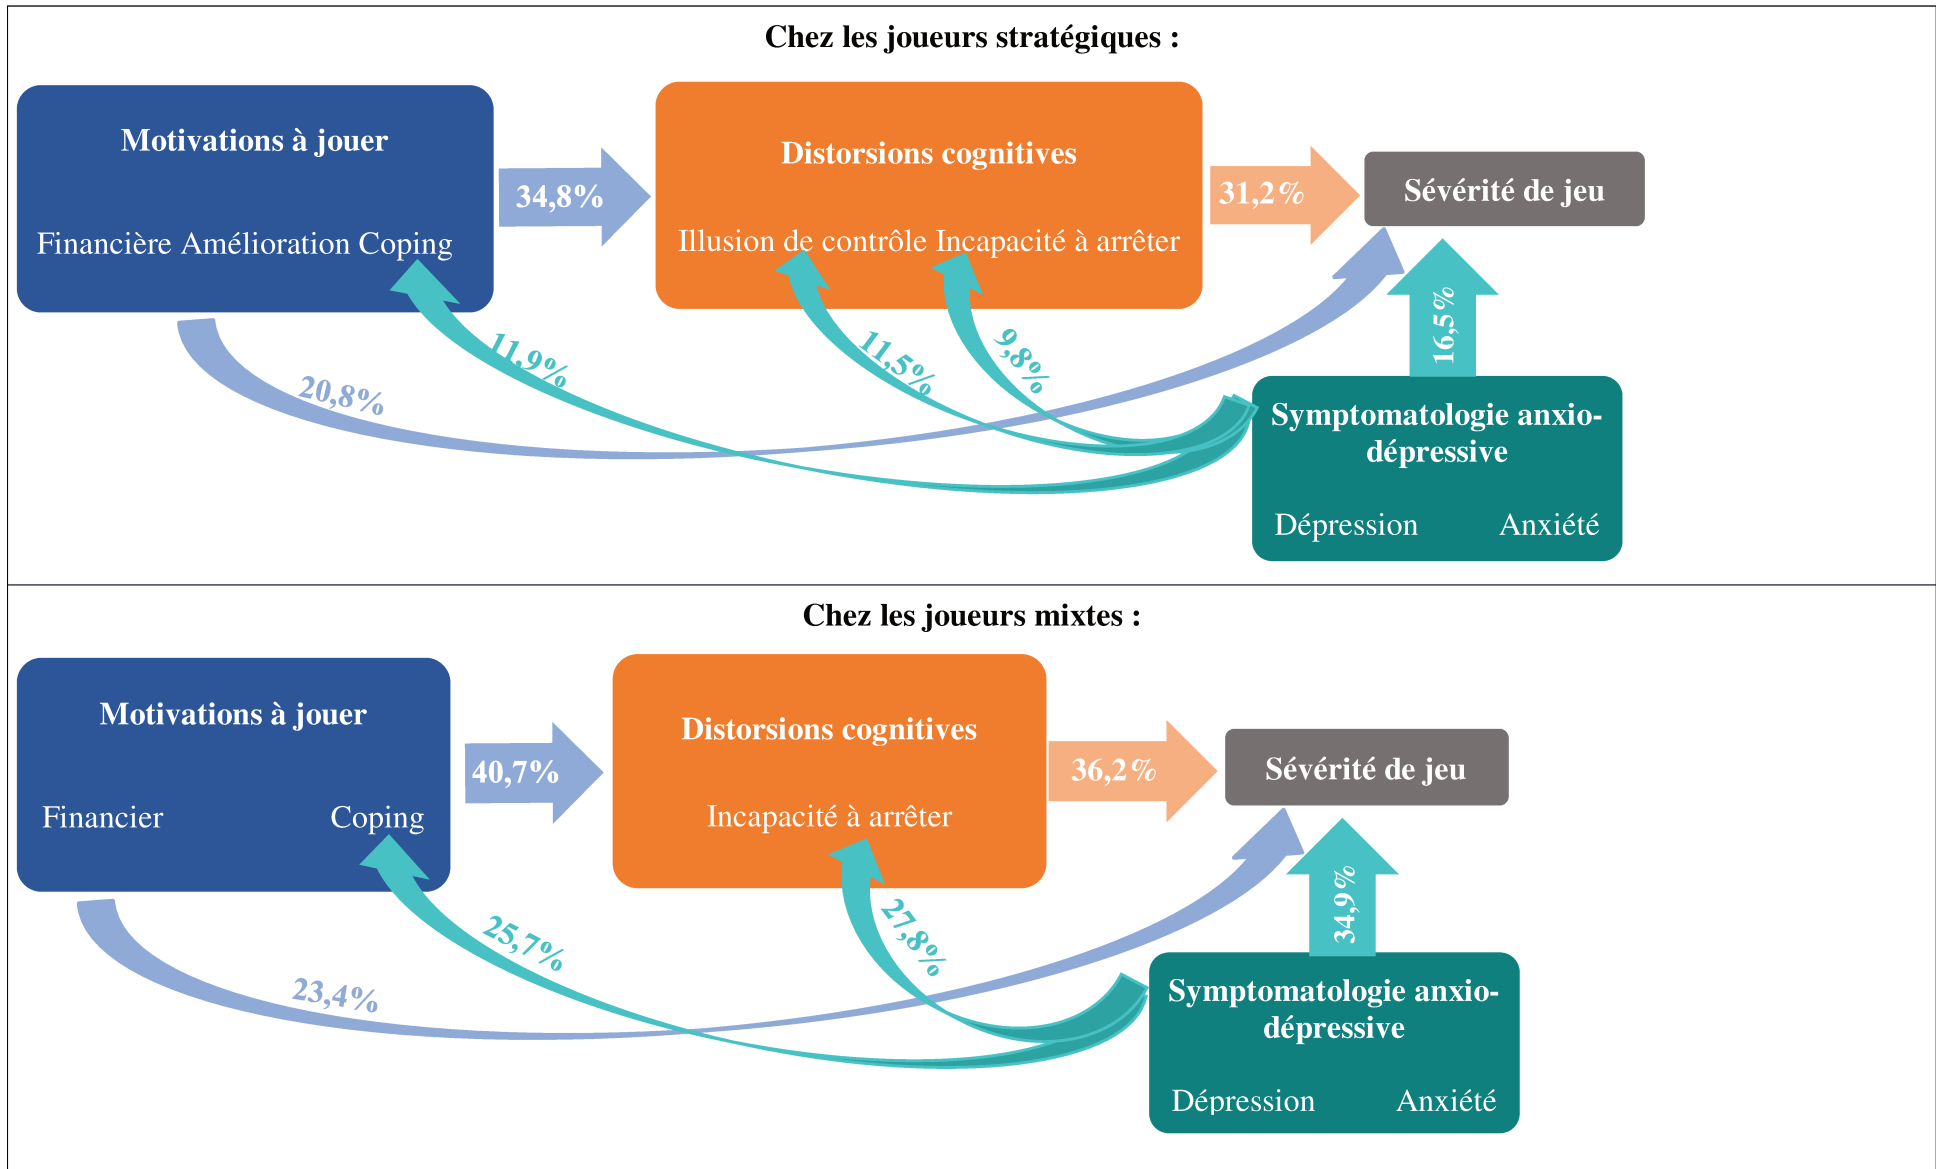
Chez les joueurs stratégiques :

Motivations à jouer

Financière Amélioration Coping

34,8%

Distorsions cognitives

Illusion de contrôle Incapacité à arrêter

31,2%

Sévérité de jeu

11,9%

11,5%

9,8%

16,5%

20,8%

Symptomatologie anxio-dépressive

Dépression Anxiété

Chez les joueurs mixtes :

Motivations à jouer

Financier Coping

40,7%

Distorsions cognitives

Incapacité à arrêter

36,2%

Sévérité de jeu

25,7%

27,8%

34,9%

23,4%

Symptomatologie anxio-dépressive

Dépression Anxiété